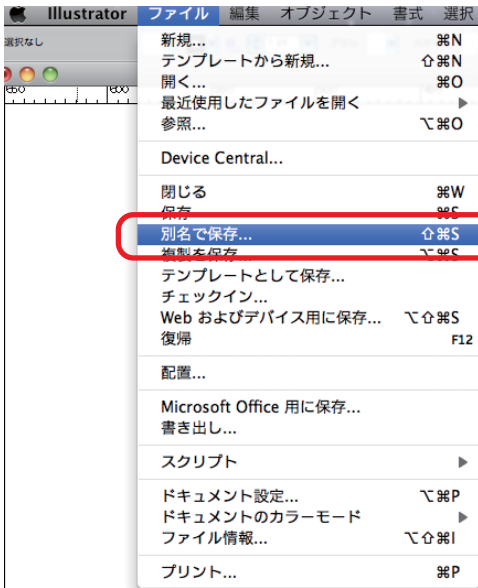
Illustrator ファイル 編集 オブジェクト 書式 選択

選択なし

新規... ⌘N
テンプレートから新規... ⇧⌘N
開く... ⌘O
最近使用したファイルを開く ▶
参照... ⌥⌘O

Device Central...

閉じる ⌘W
保存 ⌘S
別名で保存... ⇧⌘S
複製を保存... ⌥⌘S
テンプレートとして保存...
チェックイン...
Web およびデバイス用に保存... ⌥⇧⌘S
復帰 F12

配置...

Microsoft Office 用に保存...
書き出し...

スクリプト ▶

ドキュメント設定... ⌥⌘P
ドキュメントのカラーモード ▶
ファイル情報... ⌥⇧⌘I

プリント... ⌘P